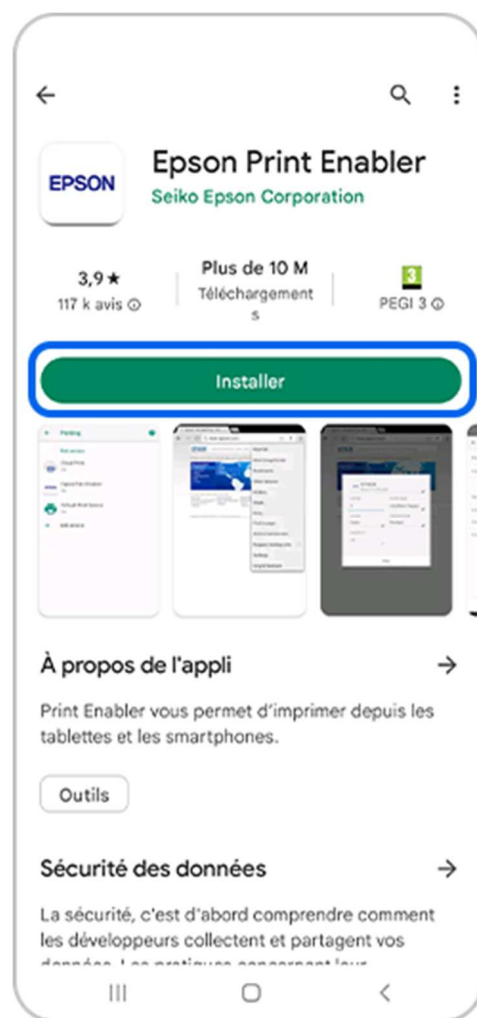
EPSON

Epson Print Enabler

Seiko Epson Corporation

3,9 ★
117 k avis ⓘ

Plus de 10 M
Téléchargements

3
PEGI 3 ⓘ

Installer

À propos de l'appli →

Print Enabler vous permet d'imprimer depuis les tablettes et les smartphones.

Outils

Sécurité des données →

La sécurité, c'est d'abord comprendre comment les développeurs collectent et partagent vos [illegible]